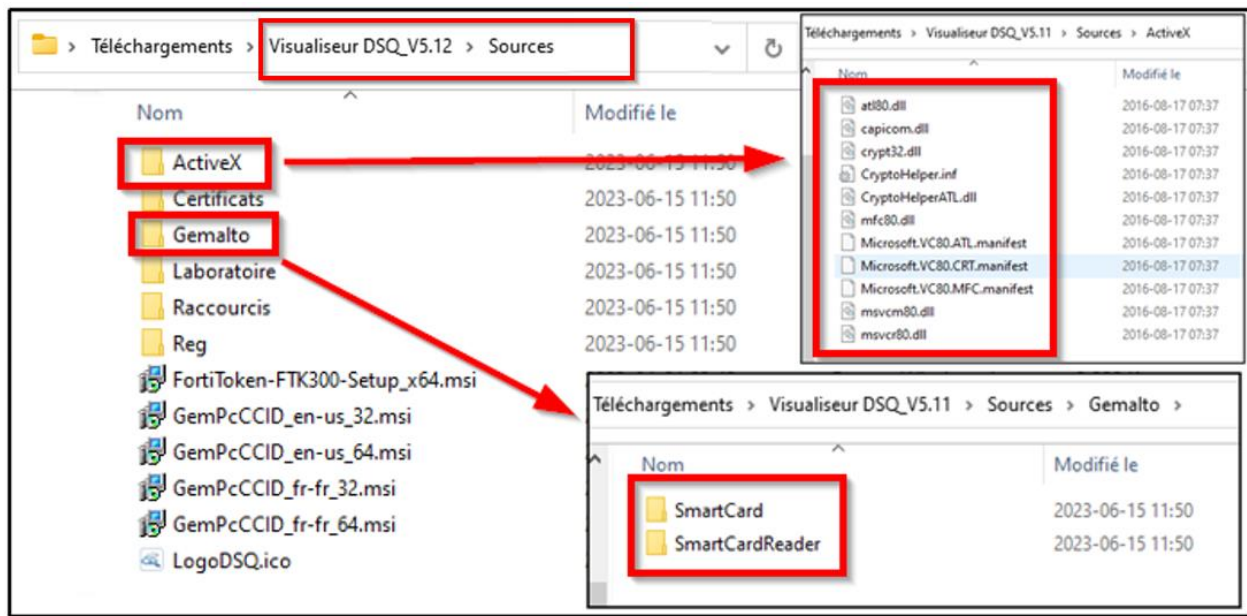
> Téléchargements > Visualiseur DSQ_V5.12 > Sources

Nom | Modifié le

ActiveX 2023-06-15 11:50
Certificats 2023-06-15 11:50
Gemalto 2023-06-15 11:50
Laboratoire 2023-06-15 11:50
Raccourcis 2023-06-15 11:50
Reg 2023-06-15 11:50
FortiToken-FTK300-Setup_x64.msi
GemPcCCID_en-us_32.msi
GemPcCCID_en-us_64.msi
GemPcCCID_fr-fr_32.msi
GemPcCCID_fr-fr_64.msi
LogoDSQ.ico

Téléchargements > Visualiseur DSQ_V5.11 > Sources > ActiveX

Nom | Modifié le

atl80.dll 2016-08-17 07:37
capicom.dll 2016-08-17 07:37
crypt32.dll 2016-08-17 07:37
CryptoHelper.inf 2016-08-17 07:37
CryptoHelperATL.dll 2016-08-17 07:37
mfc80.dll 2016-08-17 07:37
Microsoft.VC80.ATL.manifest 2016-08-17 07:37
Microsoft.VC80.CRT.manifest 2016-08-17 07:37
Microsoft.VC80.MFC.manifest 2016-08-17 07:37
msvcm80.dll 2016-08-17 07:37
msvcr80.dll 2016-08-17 07:37

Téléchargements > Visualiseur DSQ_V5.11 > Sources > Gemalto >

Nom | Modifié le

SmartCard 2023-06-15 11:50
SmartCardReader 2023-06-15 11:50